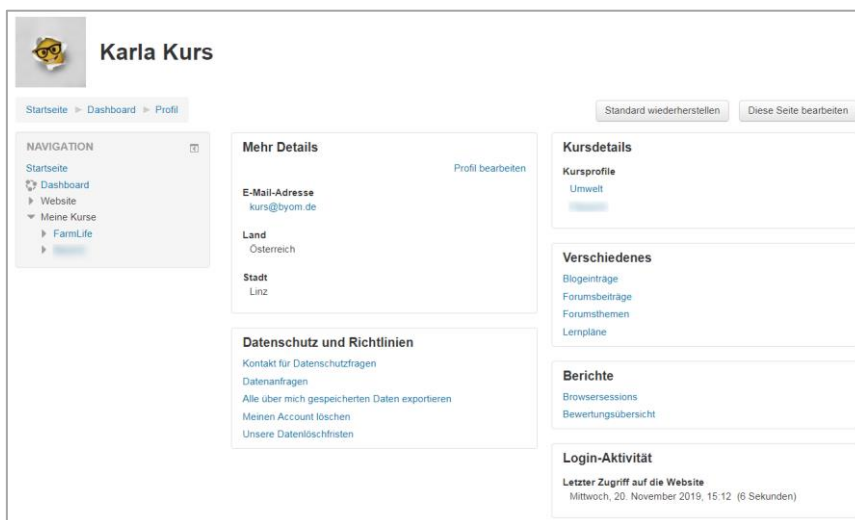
Karla Kurs

Startseite ► Dashboard ► Profil

Standard wiederherstellen

Diese Seite bearbeiten

NAVIGATION

Startseite
Dashboard
Website
Meine Kurse
FarmLife
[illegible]

Mehr Details

Profil bearbeiten

E-Mail-Adresse
kurs@byom.de

Land
Österreich

Stadt
Linz

Datenschutz und Richtlinien

Kontakt für Datenschutzfragen
Datenanfragen
Alle über mich gespeicherten Daten exportieren
Meinen Account löschen
Unsere Datenlöschfristen

Kursdetails

Kursprofile
Umwelt
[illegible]

Verschiedenes

Blogeinträge
Forumsbeiträge
Forumsthemen
Lernpläne

Berichte

Browsersessions
Bewertungsübersicht

Login-Aktivität

Letzter Zugriff auf die Website
Mittwoch, 20. November 2019, 15:12 (6 Sekunden)